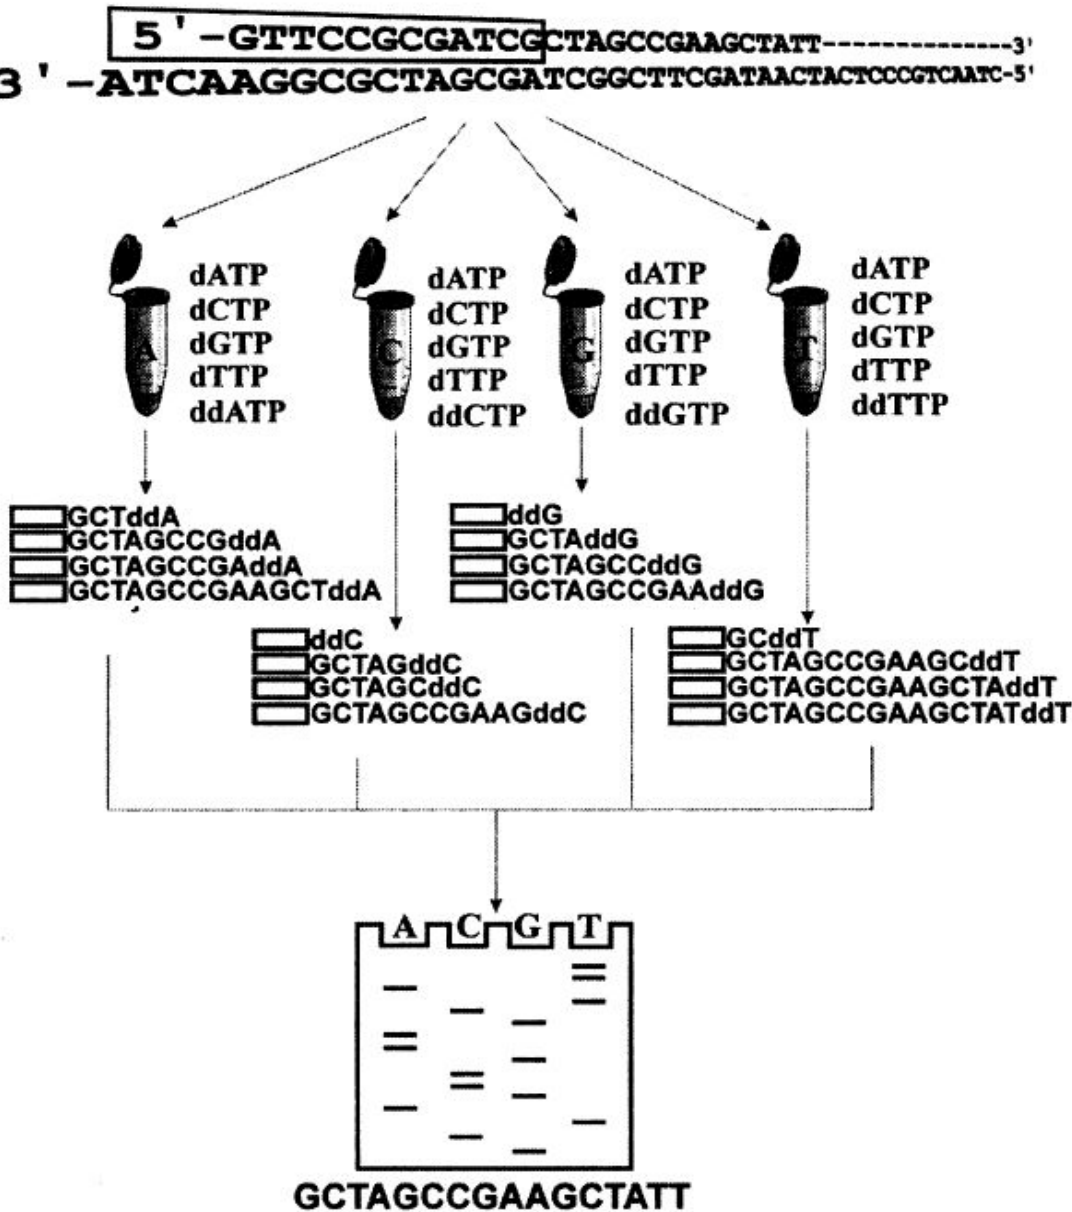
5'-GTTCCGCGATCGCTAGCCGAAGCTATT--------------3'
3'-ATCAAGGCGCTAGCGATCGGCTTCGATAACTACTCCCGTCAATC-5'

A
dATP
dCTP
dGTP
dTTP
ddATP

C
dATP
dCTP
dGTP
dTTP
ddCTP

G
dATP
dCTP
dGTP
dTTP
ddGTP

T
dATP
dCTP
dGTP
dTTP
ddTTP

GCTddA
GCTAGCCGddA
GCTAGCCGAddA
GCTAGCCGAAGCTddA

ddG
GCTAddG
GCTAGCCddG
GCTAGCCGAAddG

ddC
GCTAGddC
GCTAGCddC
GCTAGCCGAAGddC

GCddT
GCTAGCCGAAGCddT
GCTAGCCGAAGCTAddT
GCTAGCCGAAGCTATddT

A C G T

GCTAGCCGAAGCTATT